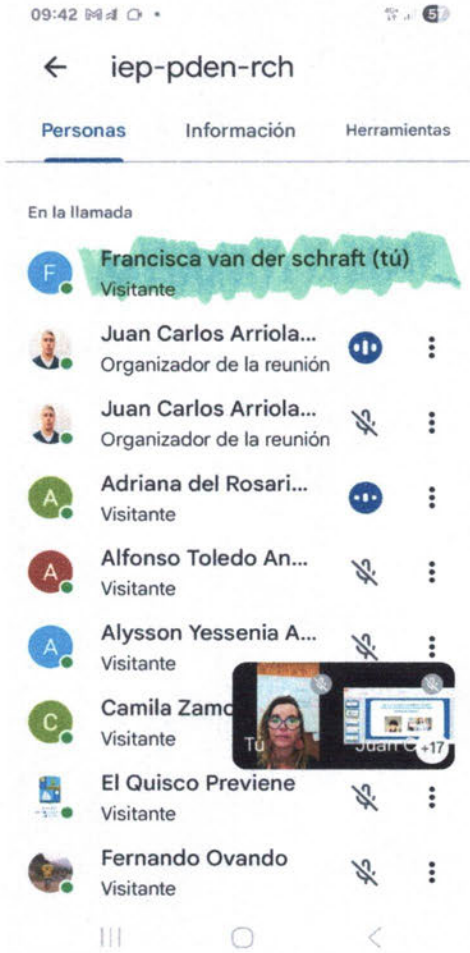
09:42 57

←  iep-pden-rch

Personas  Información  Herramientas

En la llamada

F  Francisca van der schraft (tú)
Visitante

Juan Carlos Arriola...
Organizador de la reunión

Juan Carlos Arriola...
Organizador de la reunión

A  Adriana del Rosari...
Visitante

A  Alfonso Toledo An...
Visitante

A  Alysson Yessenia A...
Visitante

C  Camila Zamo
Visitante

Tú  Juan C  +17

El Quisco Previene
Visitante

Fernando Ovando
Visitante